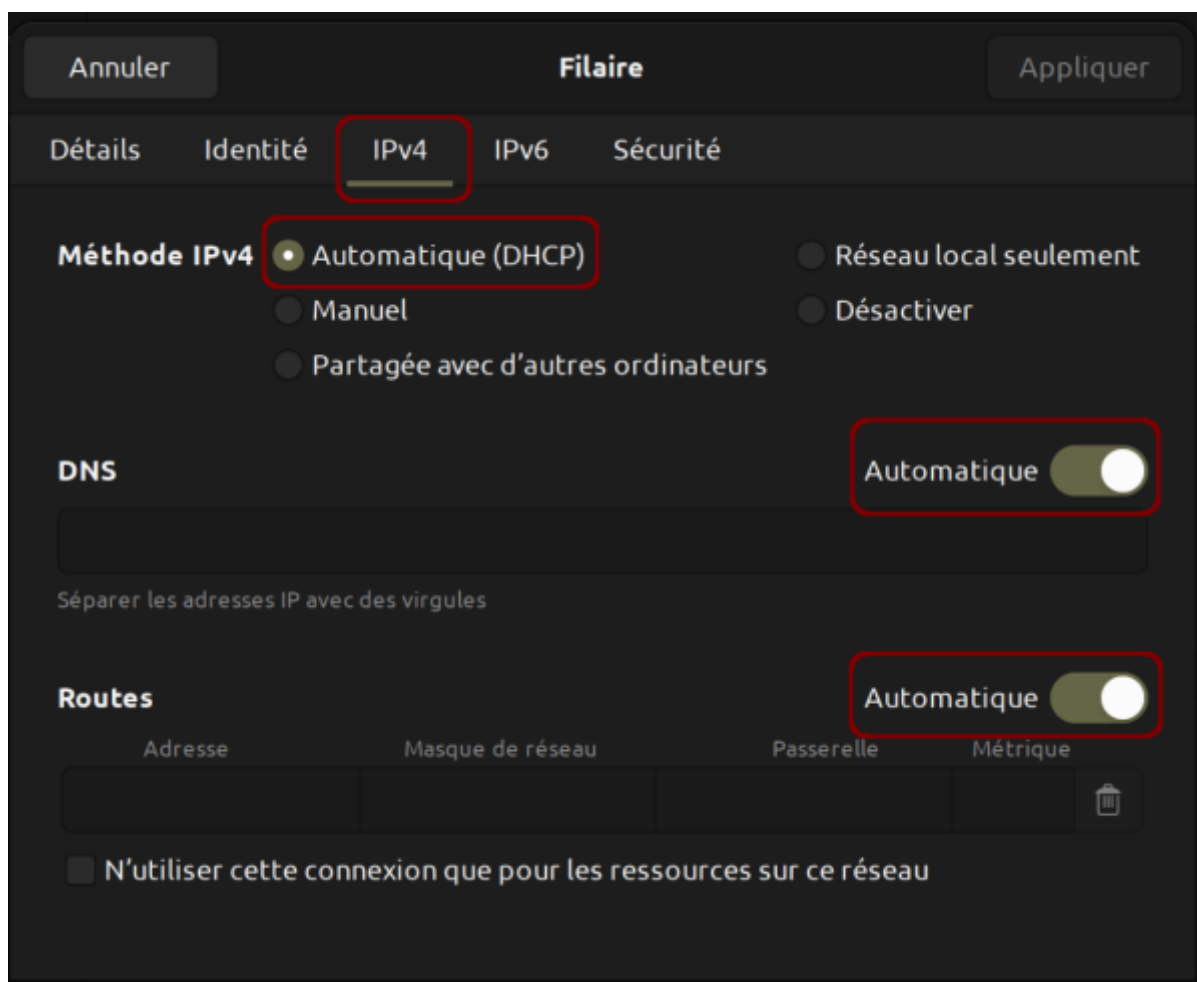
Annuler

Filaire

Appliquer

Détails Identité IPv4 IPv6 Sécurité

Méthode IPv4

Automatique (DHCP)

Réseau local seulement

Manuel

Désactiver

Partagée avec d'autres ordinateurs

DNS

Automatique

Séparer les adresses IP avec des virgules

Routes

Automatique

| Adresse | Masque de réseau | Passerelle | Métrique |
|---|---|---|---|
| | | | |

N'utiliser cette connexion que pour les ressources sur ce réseau